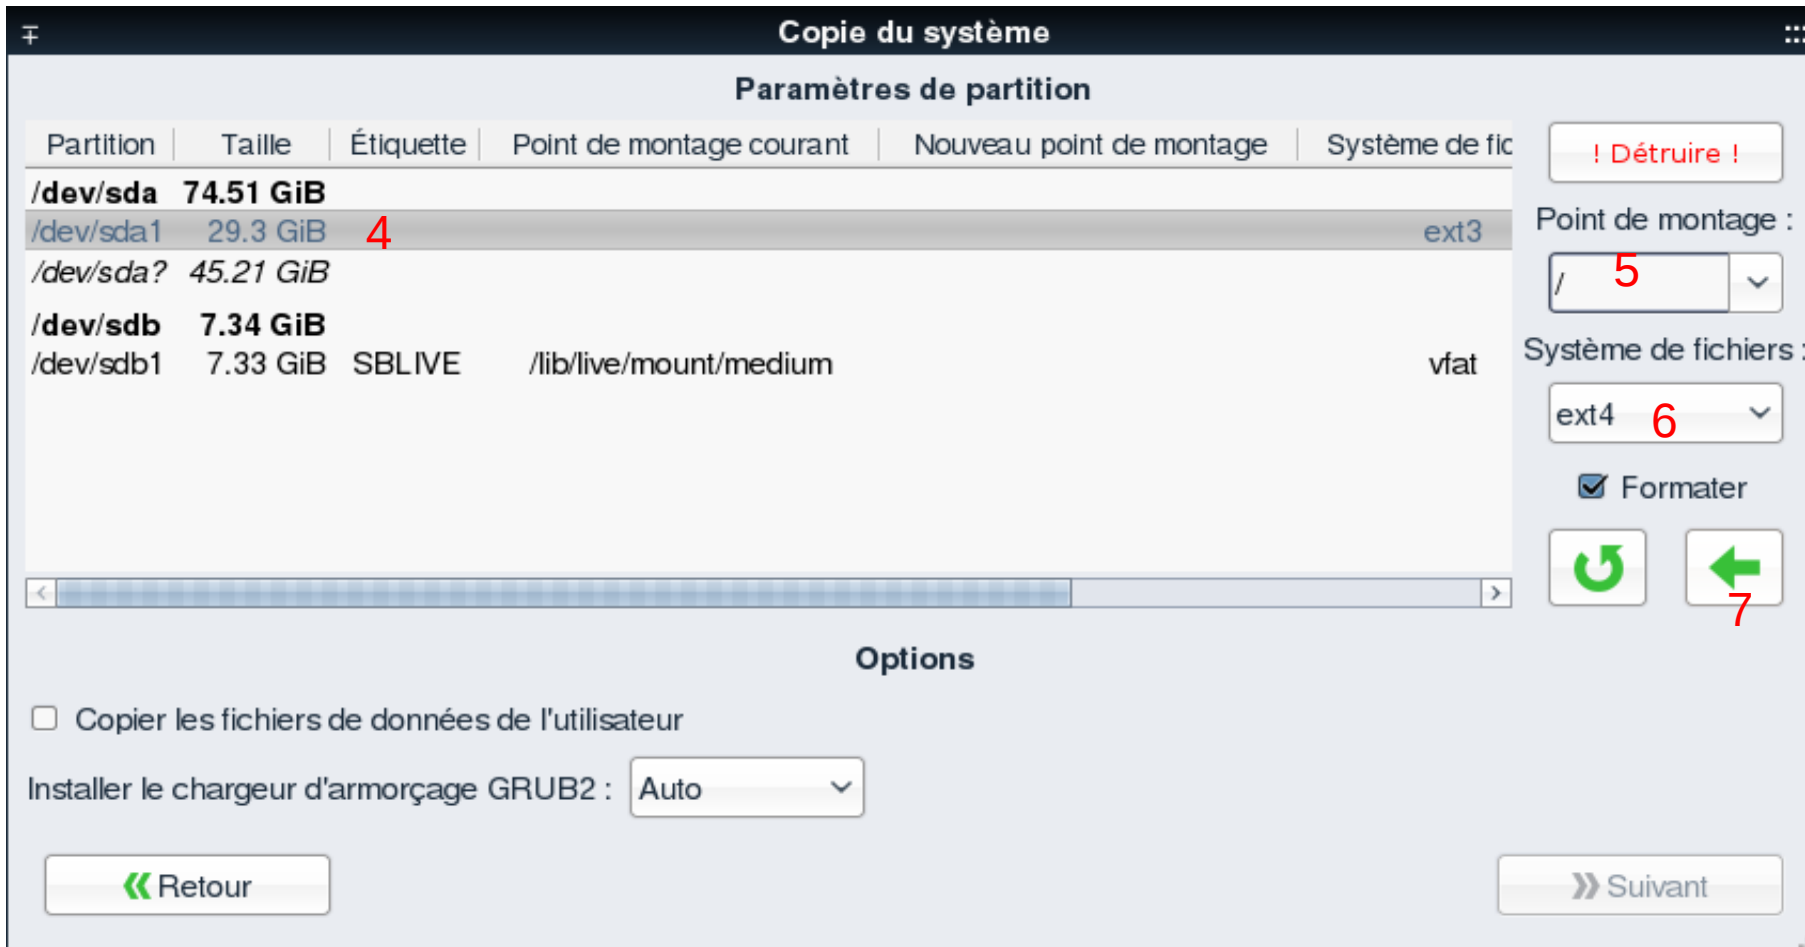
Copie du système

Paramètres de partition

| Partition | Taille | Étiquette | Point de montage courant | Nouveau point de montage | Système de fic |
|---|---|---|---|---|---|
| /dev/sda | 74.51 GiB | | | | |
| /dev/sda1 | 29.3 GiB | | | | ext3 |
| /dev/sda? | 45.21 GiB | | | | |
| /dev/sdb | 7.34 GiB | | | | |
| /dev/sdb1 | 7.33 GiB | SBLIVE | /lib/live/mount/medium | | vfat |

4

! Détruire !

Point de montage :

/ 5

Système de fichiers :

ext4 6

Formater

7

Options

Copier les fichiers de données de l'utilisateur

Installer le chargeur d'armorçage GRUB2 : Auto

Retour

Suivant